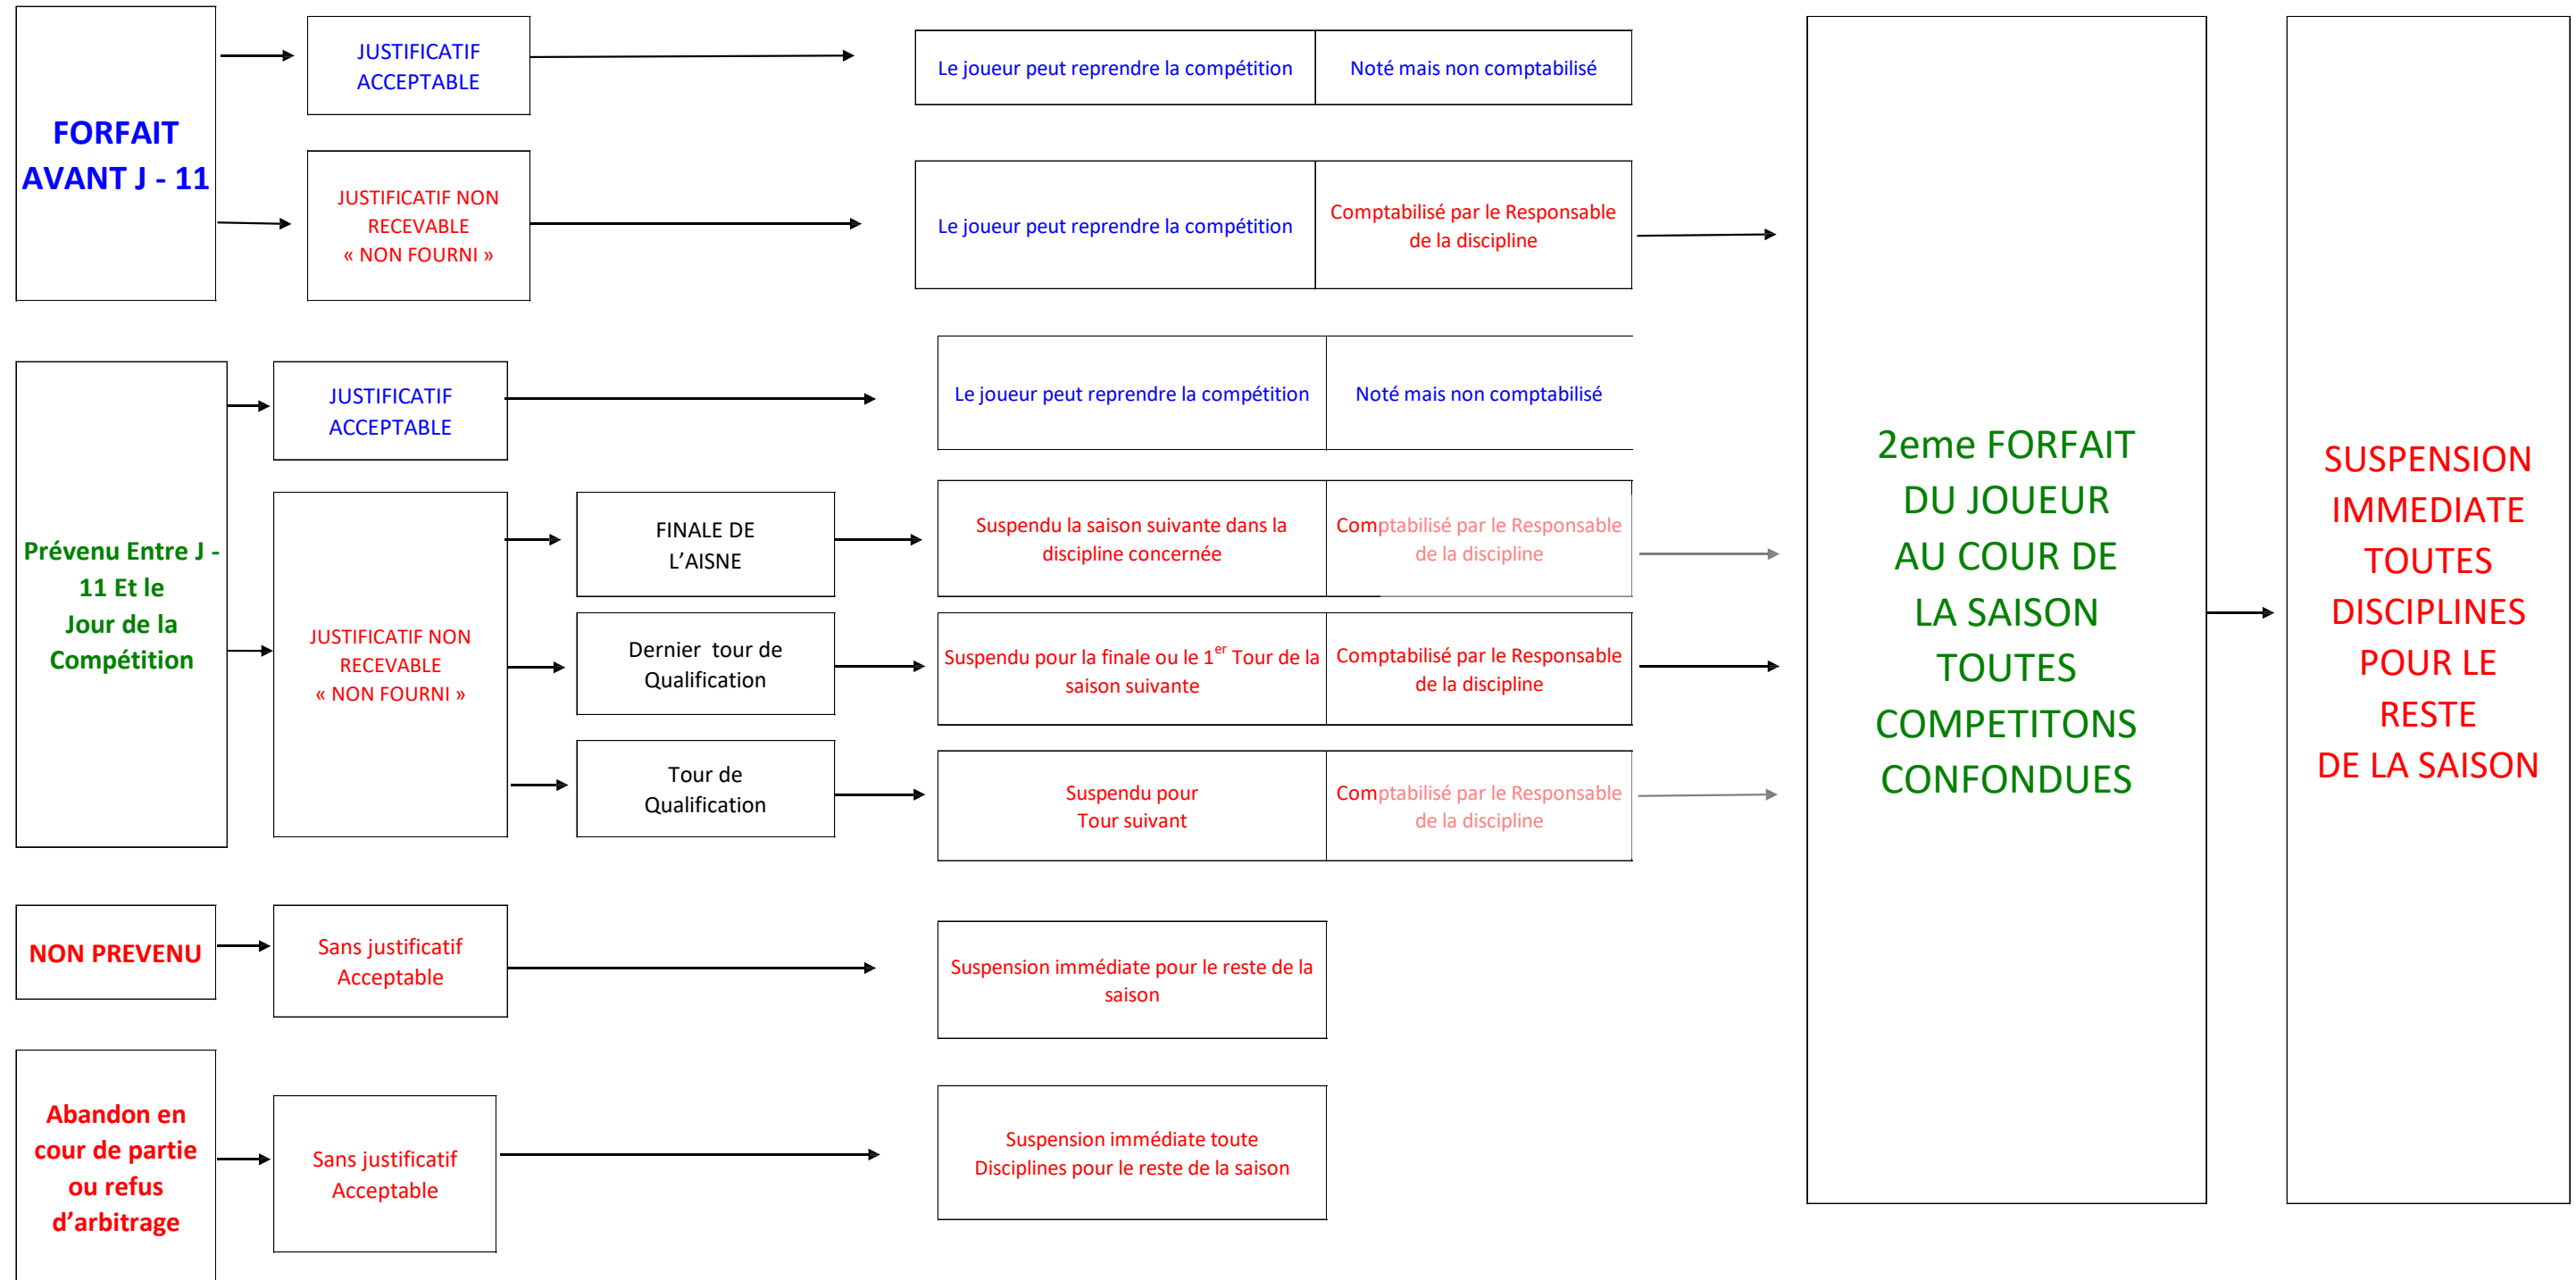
FORFAIT AVANT J - 11

JUSTIFICATIF ACCEPTABLE

Le joueur peut reprendre la compétition

Noté mais non comptabilisé

JUSTIFICATIF NON RECEVABLE « NON FOURNI »

Le joueur peut reprendre la compétition

Comptabilisé par le Responsable de la discipline

Prévenu Entre J - 11 Et le Jour de la Compétition

JUSTIFICATIF ACCEPTABLE

Le joueur peut reprendre la compétition

Noté mais non comptabilisé

JUSTIFICATIF NON RECEVABLE « NON FOURNI »

FINALE DE L'AISNE

Suspendu la saison suivante dans la discipline concernée

Comptabilisé par le Responsable de la discipline

Dernier tour de Qualification

Suspendu pour la finale ou le $1^{er}$ Tour de la saison suivante

Comptabilisé par le Responsable de la discipline

Tour de Qualification

Suspendu pour Tour suivant

Comptabilisé par le Responsable de la discipline

NON PREVENU

Sans justificatif Acceptable

Suspension immédiate pour le reste de la saison

Abandon en cour de partie ou refus d'arbitrage

Sans justificatif Acceptable

Suspension immédiate toute Disciplines pour le reste de la saison

2eme FORFAIT DU JOUEUR AU COUR DE LA SAISON TOUTES COMPETITONS CONFONDUES

SUSPENSION IMMEDIATE TOUTES DISCIPLINES POUR LE RESTE DE LA SAISON